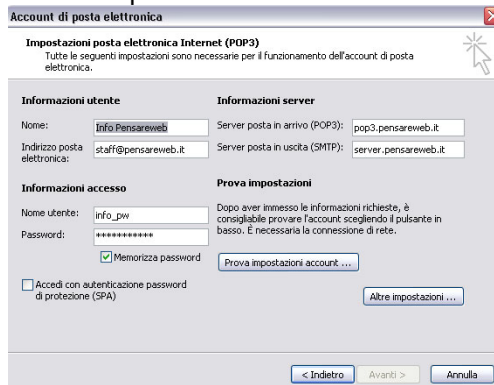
Account di posta elettronica

Impostazioni posta elettronica Internet (POP3)
Tutte le seguenti impostazioni sono necessarie per il funzionamento dell'account di posta elettronica.

Informazioni utente

Nome: Info Pensareweb

Indirizzo posta elettronica: staff@pensareweb.it

Informazioni accesso

Nome utente: info_pw

Password: ************

Memorizza password

Accedi con autenticazione password di protezione (SPA)

Informazioni server

Server posta in arrivo (POP3): pop3.pensareweb.it

Server posta in uscita (SMTP): server.pensareweb.it

Prova impostazioni

Dopo aver immesso le informazioni richieste, è consigliabile provare l'account scegliendo il pulsante in basso. È necessaria la connessione di rete.

Prova impostazioni account ...

Altre impostazioni ...

< Indietro Avanti > Annulla